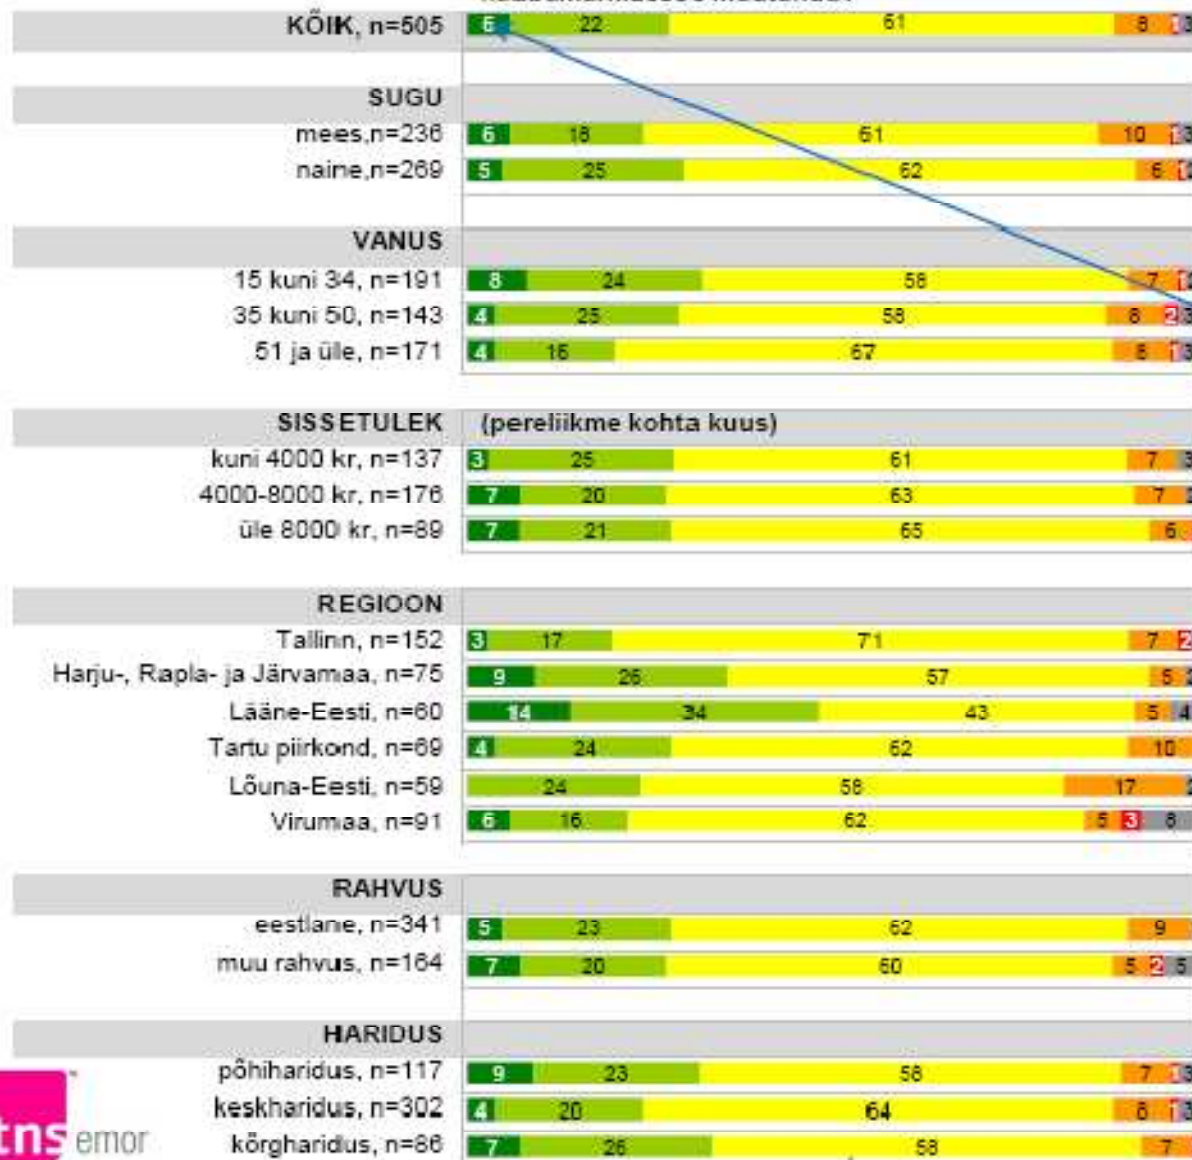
KÕIK, n=505 | 6 | 22 | 61 | 8 | 1 | 3

SUGU
mees,n=236 | 6 | 18 | 61 | 10 | 1 | 3
naine,n=269 | 5 | 25 | 62 | 6 | 1

VANUS
15 kuni 34, n=191 | 8 | 24 | 58 | 7 | 1
35 kuni 50, n=143 | 4 | 25 | 58 | 8 | 2 | 3
51 ja üle, n=171 | 4 | 16 | 67 | 8 | 1 | 3

SISSETULEK (pereliikme kohta kuus)
kuni 4000 kr, n=137 | 3 | 25 | 61 | 7 | 3
4000-8000 kr, n=176 | 7 | 20 | 63 | 7 | 2
üle 8000 kr, n=89 | 7 | 21 | 65 | 6

REGIOON
Tallinn, n=152 | 3 | 17 | 71 | 7 | 2
Harju-, Rapla- ja Järvamaa, n=75 | 9 | 26 | 57 | 6 | 2
Lääne-Eesti, n=60 | 14 | 34 | 43 | 5 | 4
Tartu piirkond, n=69 | 4 | 24 | 62 | 10
Lõuna-Eesti, n=59 | 24 | 58 | 17 | 2
Virumaa, n=91 | 6 | 16 | 62 | 5 | 3 | 8

RAHVUS
eestlane, n=341 | 5 | 23 | 62 | 9
muu rahvus, n=164 | 7 | 20 | 60 | 5 | 2 | 5

HARIDUS
põhiharidus, n=117 | 9 | 23 | 58 | 7 | 1 | 3
keskharidus, n=302 | 4 | 20 | 64 | 8 | 1 | 3
kõrgharidus, n=86 | 7 | 26 | 58 | 7

tns emor